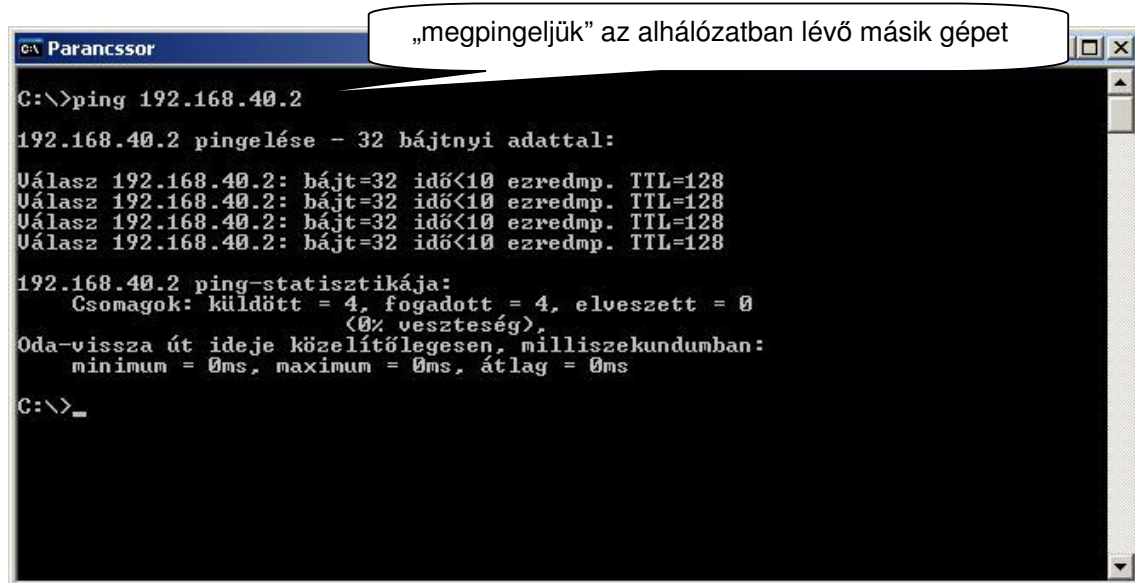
Parancssor

„megpingeljük” az alhálózatban lévő másik gépet

C:\>ping 192.168.40.2

192.168.40.2 pingelése - 32 bájtnyi adattal:

Válasz 192.168.40.2: bájt=32 idő<10 ezredmp. TTL=128
Válasz 192.168.40.2: bájt=32 idő<10 ezredmp. TTL=128
Válasz 192.168.40.2: bájt=32 idő<10 ezredmp. TTL=128
Válasz 192.168.40.2: bájt=32 idő<10 ezredmp. TTL=128

192.168.40.2 ping-statisztikája:
Csomagok: küldött = 4, fogadott = 4, elveszett = 0
(0% veszteség),
Oda-vissza út ideje közelítőlegesen, milliszekundumban:
minimum = 0ms, maximum = 0ms, átlag = 0ms

C:\>_